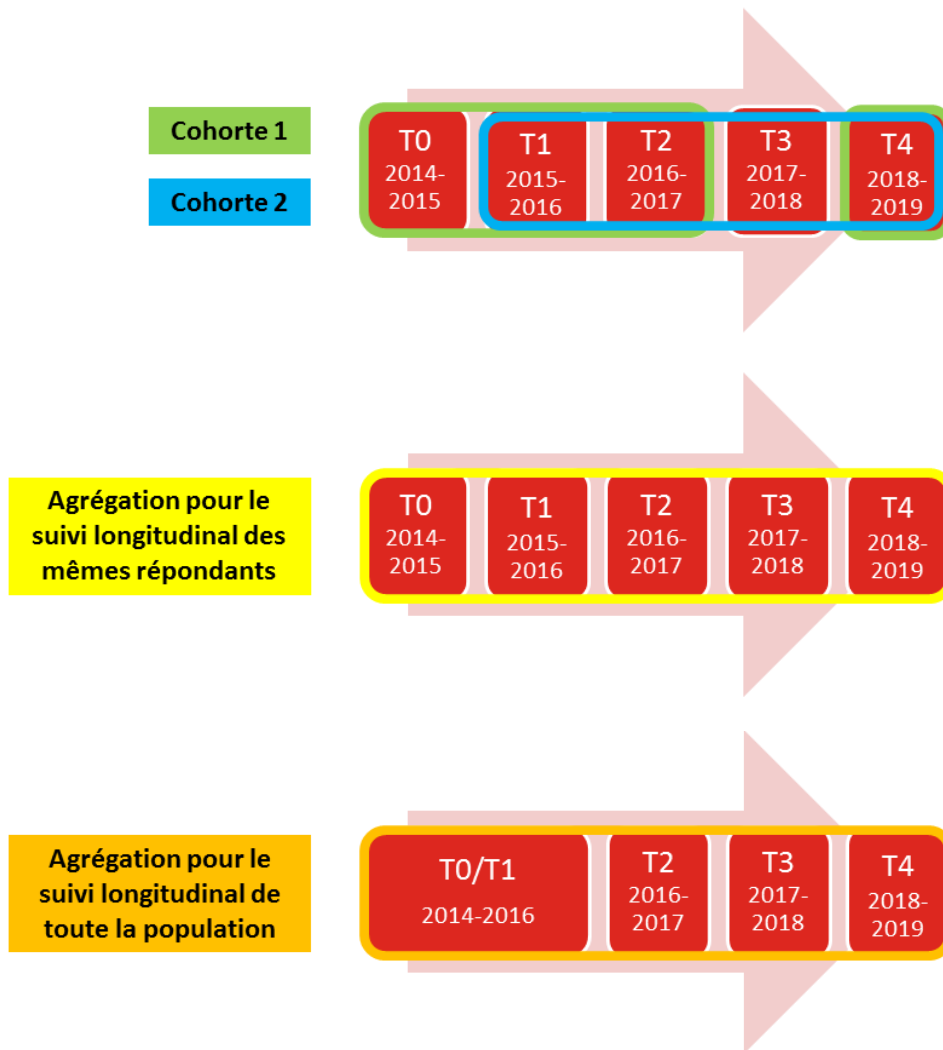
Cohorte 1

Cohorte 2

T0
2014-2015

T1
2015-2016

T2
2016-2017

T3
2017-2018

T4
2018-2019

Agrégation pour le suivi longitudinal des mêmes répondants

T0
2014-2015

T1
2015-2016

T2
2016-2017

T3
2017-2018

T4
2018-2019

Agrégation pour le suivi longitudinal de toute la population

T0/T1
2014-2016

T2
2016-2017

T3
2017-2018

T4
2018-2019